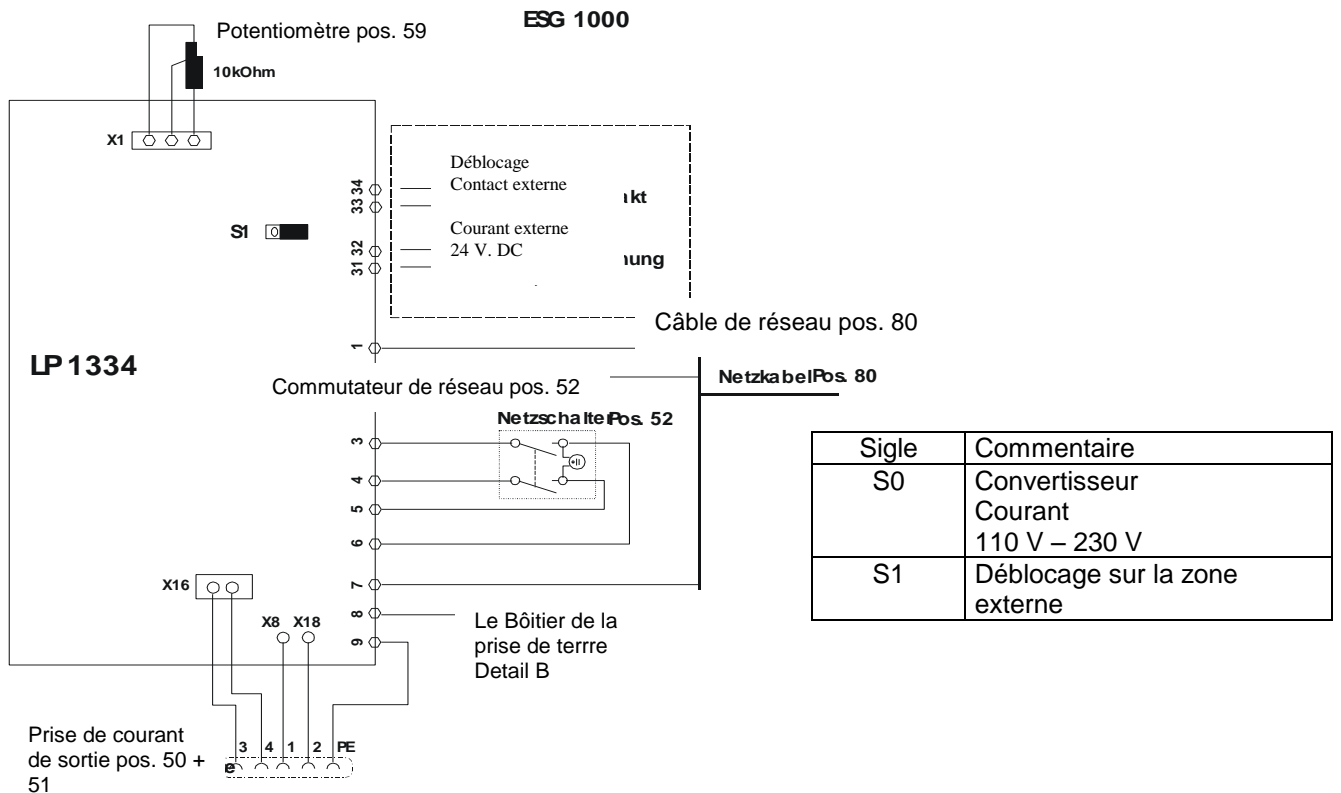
Potentiomètre pos. 59

ESG 1000

10kOhm

X1

Déblocage
Contact externe

kt

33 34

S1

Courant externe
24 V. DC

31 32

nung

Câble de réseau pos. 80

1

LP 1334

Commutateur de réseau pos. 52

NetzkabelPos. 80

NetzschalterPos. 52

3

4

5

6

| Sigle | Commentaire |
|---|---|
| S0 | Convertisseur Courant 110 V – 230 V |
| S1 | Déblocage sur la zone externe |

X16

7

X8 X18

8

9

Le Bôitier de la prise de terrre Detail B

Prise de courant de sortie pos. 50 + 51

3 4 1 2 PE

e